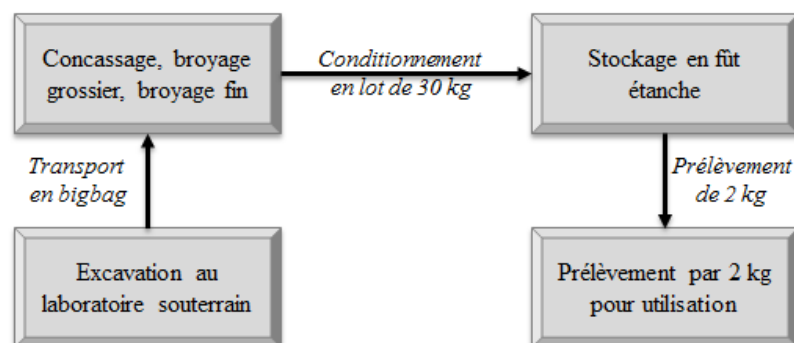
Concassage, broyage grossier, broyage fin

Conditionnement en lot de 30 kg

Stockage en fût étanche

Transport en bigbag

Prélèvement de 2 kg

Excavation au laboratoire souterrain

Prélèvement par 2 kg pour utilisation